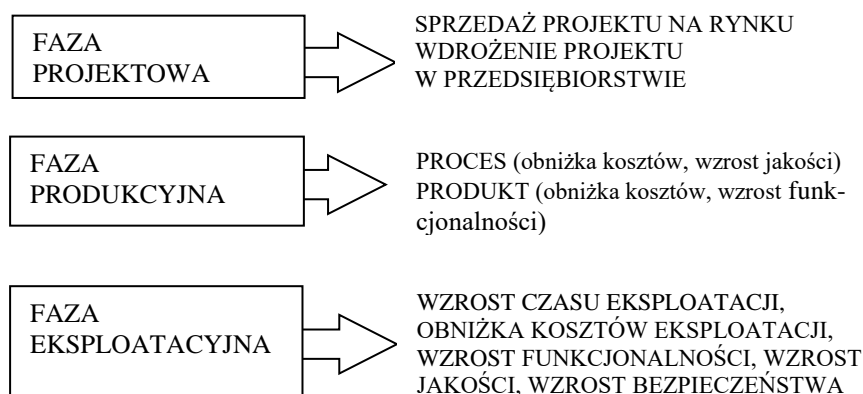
FAZA PROJEKTOWA

SPRZEDAŻ PROJEKTU NA RYNKU
WDROŻENIE PROJEKTU W PRZEDSIĘBIORSTWIE

FAZA PRODUKCYJNA

PROCES (obniżka kosztów, wzrost jakości)
PRODUKT (obniżka kosztów, wzrost funkcjonalności)

FAZA EKSPLOATACYJNA

WZROST CZASU EKSPLOATACJI, OBNIŻKA KOSZTÓW EKSPLOATACJI, WZROST FUNKCJONALNOŚCI, WZROST JAKOŚCI, WZROST BEZPIECZEŃSTWA